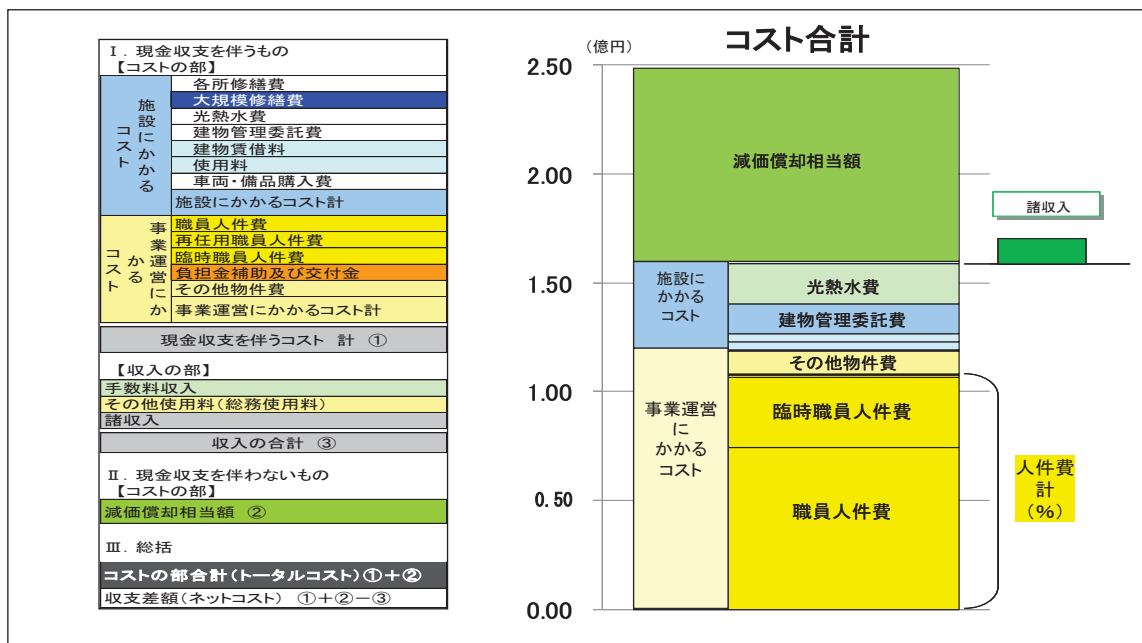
Ⅰ．現金収支を伴うもの
【コストの部】

| 施設にかかるコスト | 各所修繕費 |
|---|---|
| | 大規模修繕費 |
| | 光熱水費 |
| | 建物管理委託費 |
| | 建物賃借料 |
| | 使用料 |
| | 車両・備品購入費 |
| | 施設にかかるコスト計 |
| 事業運営にかかるコスト | 職員人件費 |
| | 再任用職員人件費 |
| | 臨時職員人件費 |
| | 負担金補助及び交付金 |
| | その他物件費 |
| | 事業運営にかかるコスト計 |

現金収支を伴うコスト 計 ①

【収入の部】
手数料収入
その他使用料（総務使用料）
諸収入
収入の合計 ③

Ⅱ．現金収支を伴わないもの
【コストの部】
減価償却相当額 ②

Ⅲ．総括
コストの部合計（トータルコスト）①＋②
収支差額（ネットコスト） ①＋②－③

コスト合計
（億円）
2.50
2.00
1.50
1.00
0.50
0.00
減価償却相当額
施設にかかるコスト
光熱水費
建物管理委託費
事業運営にかかるコスト
その他物件費
臨時職員人件費
職員人件費
諸収入
人件費計（%）